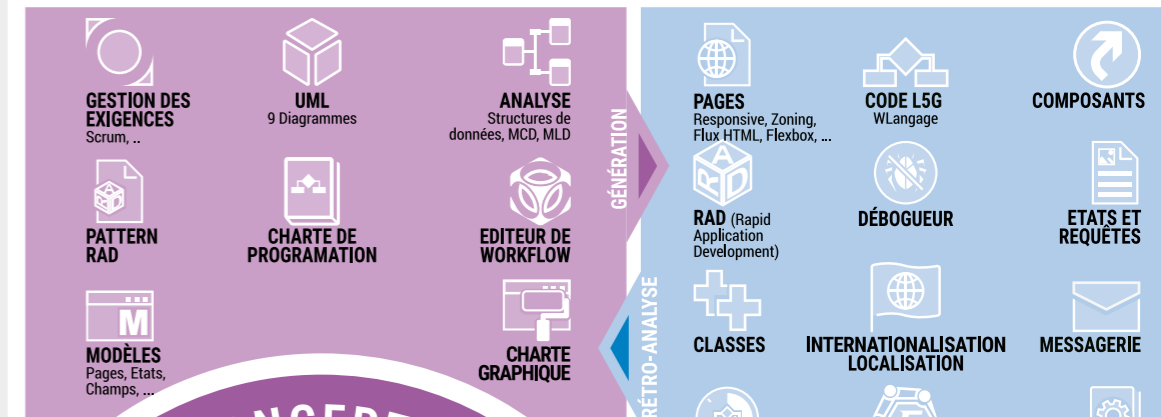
GESTION DES EXIGENCES
Scrum, ..

UML
9 Diagrammes

ANALYSE
Structures de données, MCD, MLD

PATTERN RAD

CHARTE DE PROGRAMATION

EDITEUR DE WORKFLOW

MODÈLES
Pages, Etats, Champs, ...

CHARTE GRAPHIQUE

GÉNÉRATION

RÉTRO-ANALYSE

PAGES
Responsive, Zoning, Flux HTML, Flexbox, ...

CODE L5G
WLangage

COMPOSANTS

RAD (Rapid Application Development)

DÉBOGUEUR

ETATS ET REQUÊTES

CLASSES

INTERNATIONALISATION LOCALISATION

MESSAGERIE

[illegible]